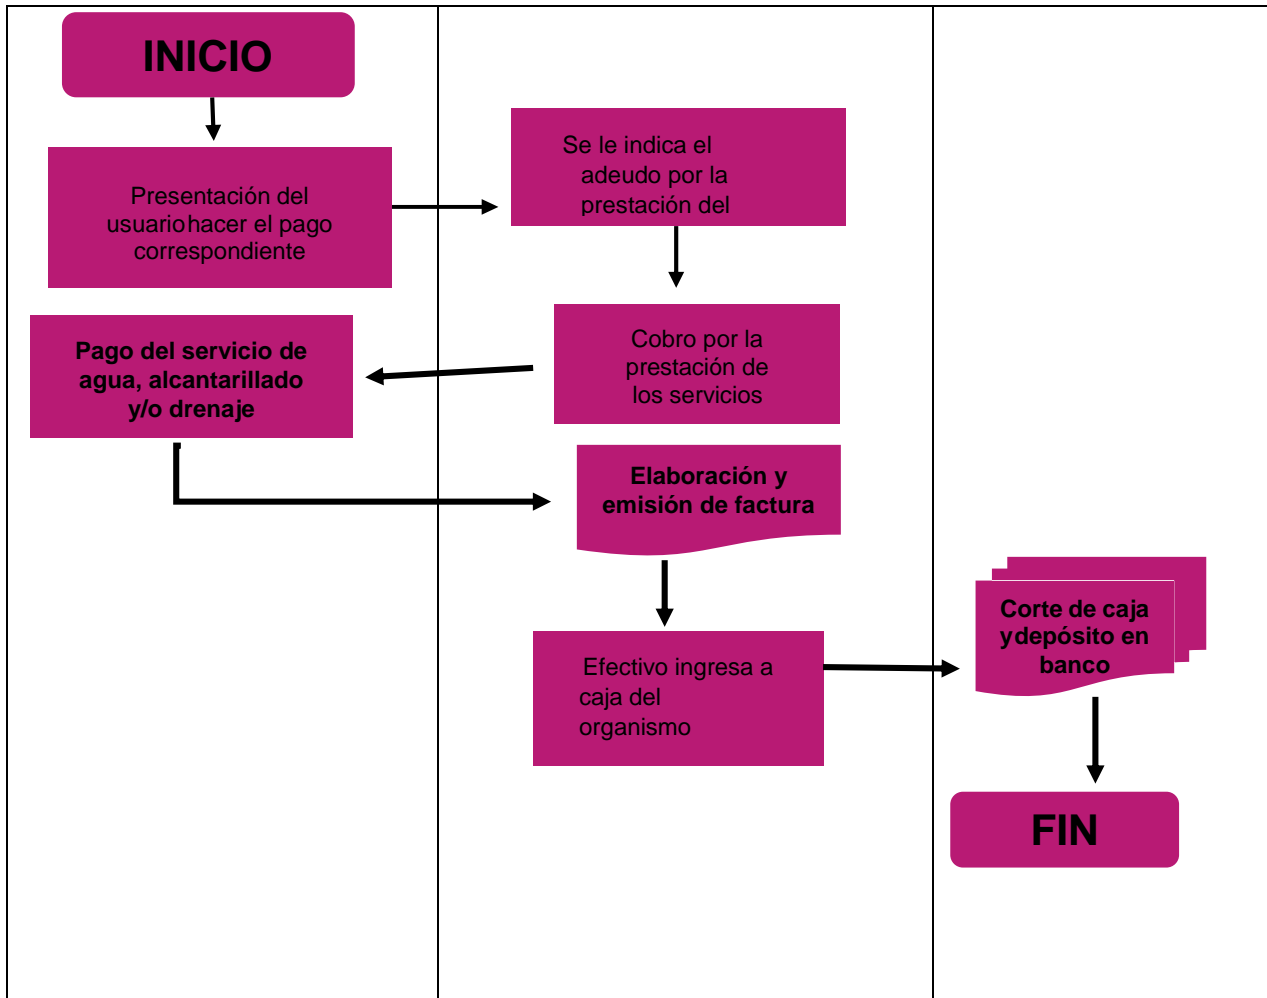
INICIO

Presentación del usuariohacer el pago correspondiente

Se le indica el adeudo por la prestación del

Cobro por la prestación de los servicios

Pago del servicio de agua, alcantarillado y/o drenaje

Elaboración y emisión de factura

Efectivo ingresa a caja del organismo

Corte de caja ydepósito en banco

FIN